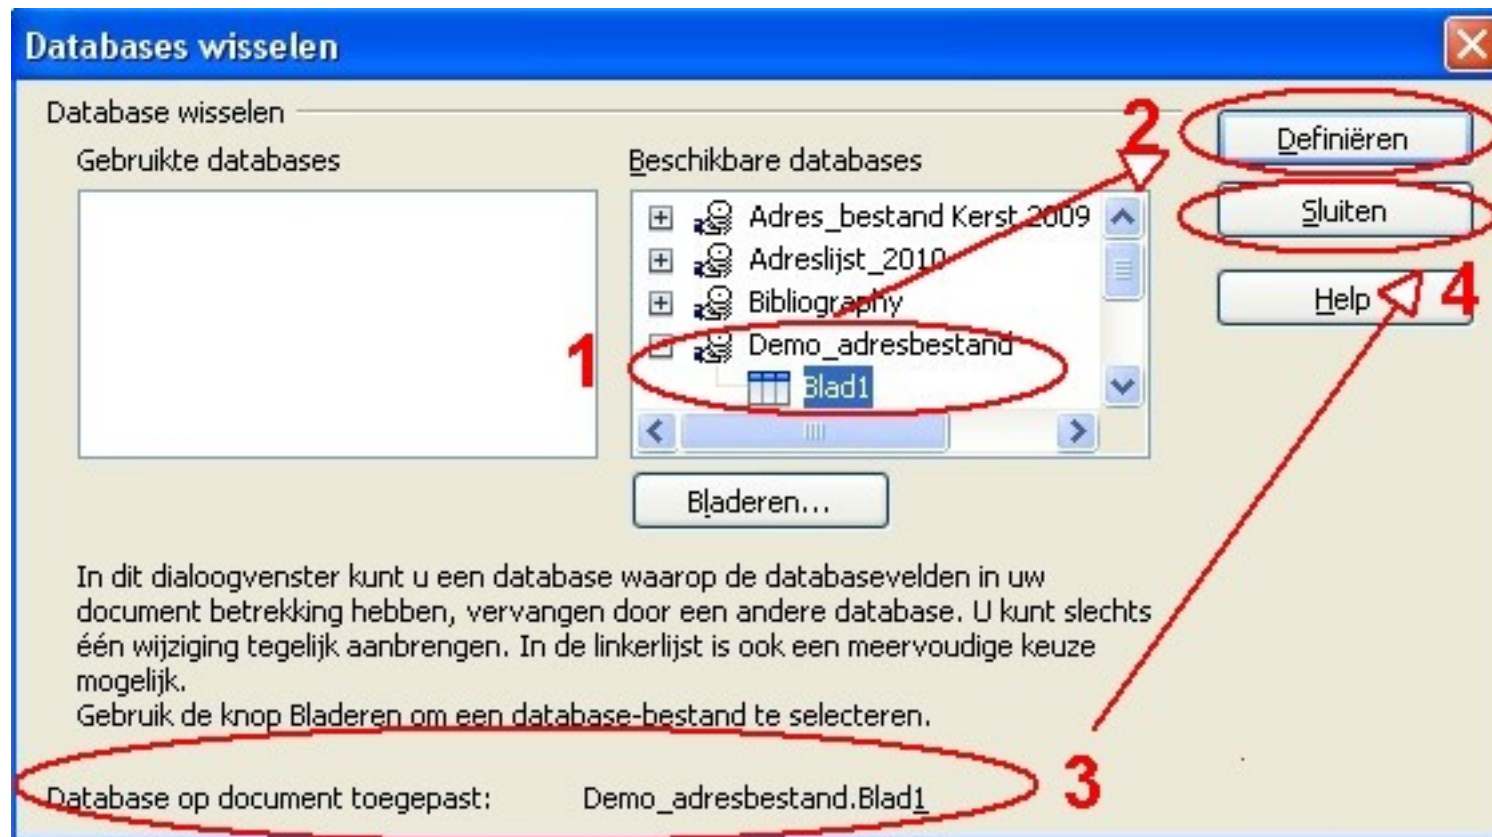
Databases wisselen

Database wisselen

Gebruikte databases

Beschikbare databases

Adres_bestand Kerst 2009
Adreslijst_2010
Bibliography
Demo_adresbestand
Blad1

Bladeren...

Definiëren

Sluiten

Help

1

2

3

4

In dit dialoogvenster kunt u een database waarop de databasevelden in uw document betrekking hebben, vervangen door een andere database. U kunt slechts één wijziging tegelijk aanbrengen. In de linkerlijst is ook een meervoudige keuze mogelijk.
Gebruik de knop Bladeren om een database-bestand te selecteren.

Database op document toegepast: Demo_adresbestand.Blad1